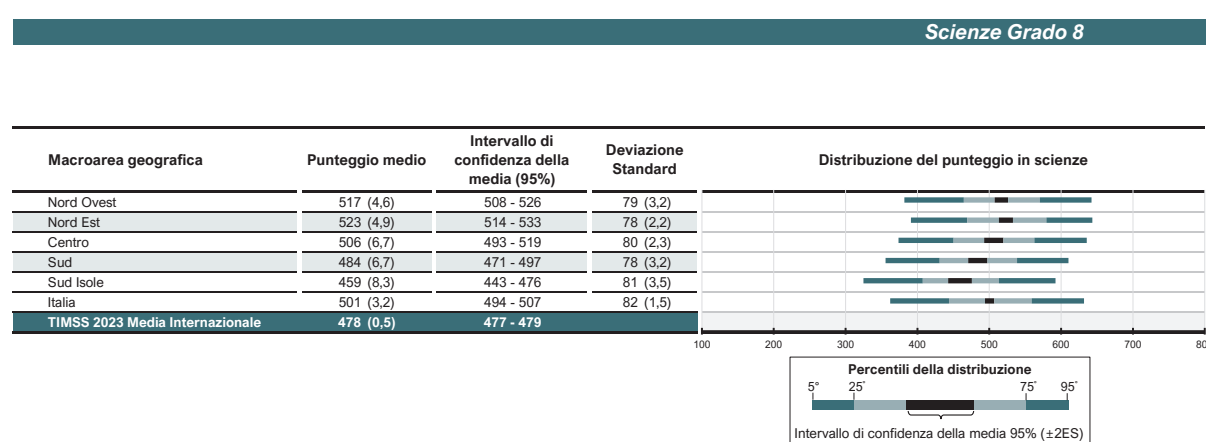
Scienze Grado 8

| Macroarea geografica | Punteggio medio | Intervallo di confidenza della media (95%) | Deviazione Standard | Distribuzione del punteggio in scienze |
|---|---|---|---|---|
| Nord Ovest | 517 (4,6) | 508 - 526 | 79 (3,2) | |
| Nord Est | 523 (4,9) | 514 - 533 | 78 (2,2) | |
| Centro | 506 (6,7) | 493 - 519 | 80 (2,3) | |
| Sud | 484 (6,7) | 471 - 497 | 78 (3,2) | |
| Sud Isole | 459 (8,3) | 443 - 476 | 81 (3,5) | |
| Italia | 501 (3,2) | 494 - 507 | 82 (1,5) | |
| TIMSS 2023 Media Internazionale | 478 (0,5) | 477 - 479 | | |

100 200 300 400 500 600 700 80

Percentili della distribuzione
5° 25° 75° 95°
Intervallo di confidenza della media 95% (±2ES)